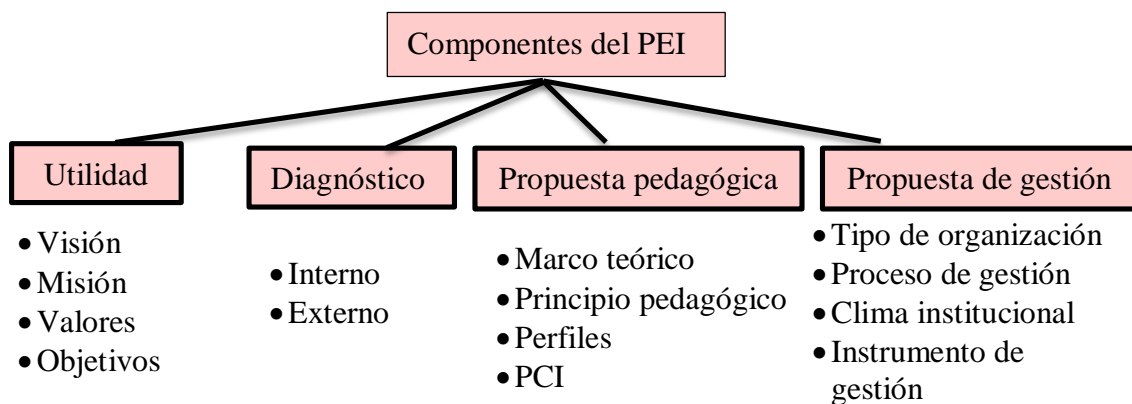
Componentes del PEI

Utilidad
- Visión
- Misión
- Valores
- Objetivos

Diagnóstico
- Interno
- Externo

Propuesta pedagógica
- Marco teórico
- Principio pedagógico
- Perfiles
- PCI

Propuesta de gestión
- Tipo de organización
- Proceso de gestión
- Clima institucional
- Instrumento de gestión